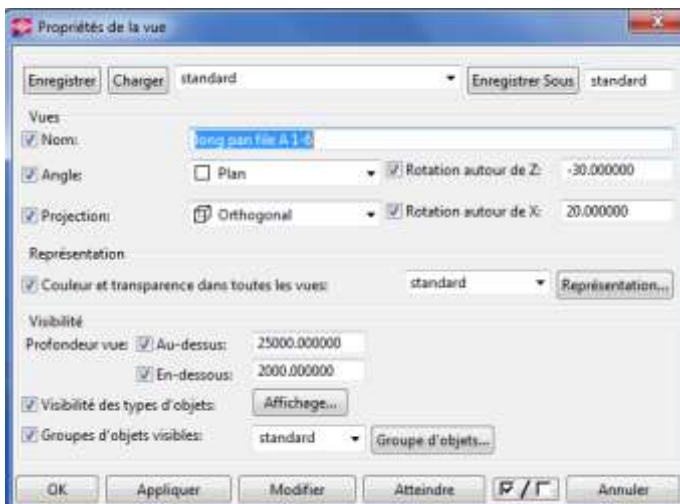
Propriétés de la vue

Enregistrer Charger standard Enregistrer Sous standard

Vues

Nom: long pan file A 1-6

Angle: Plan Rotation autour de Z: -30.000000

Projection: Orthogonal Rotation autour de X: 20.000000

Représentation

Couleur et transparence dans toutes les vues: standard Représentation...

Visibilité

Profondeur vue: Au-dessus: 25000.000000

En-dessous: 2000.000000

Visibilité des types d'objets: Affichage...

Groupes d'objets visibles: standard Groupe d'objets...

OK Appliquer Modifier Atteindre Annuler